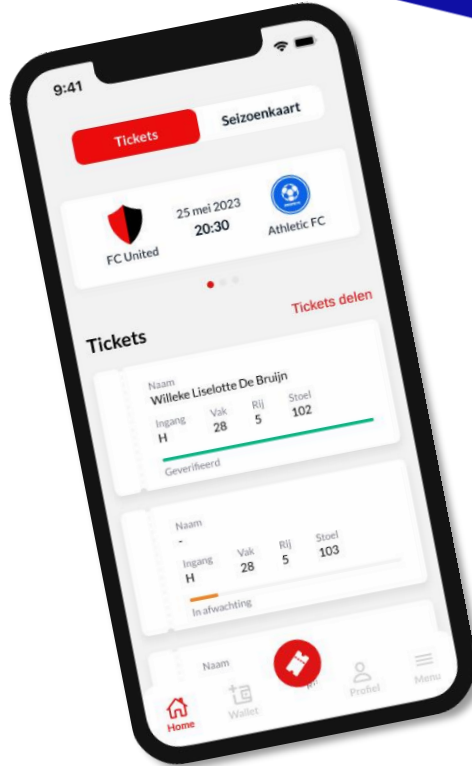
9:41

Tickets

Seizoenkaart

FC United

25 mei 2023
20:30

Athletic FC

Tickets delen

Tickets

Naam
Willeke Liselotte De Bruijn

| Ingang | Vak | Rij | Stoel |
|---|---|---|---|
| H | 28 | 5 | 102 |

Geverifieerd

Naam
-

| Ingang | Vak | Rij | Stoel |
|---|---|---|---|
| H | 28 | 5 | 103 |

In afwachting

Naam

Home

Wallet

Profiel

Menu